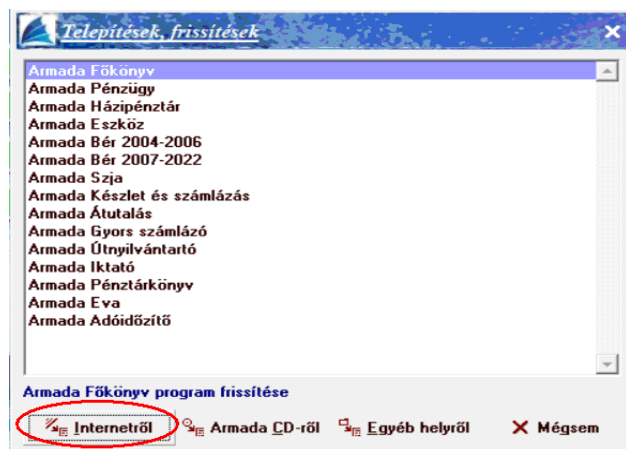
Telepítések, frissítések

Armada Főkönyv
Armada Pénzügy
Armada Házipénztár
Armada Eszköz
Armada Bér 2004-2006
Armada Bér 2007-2022
Armada Szja
Armada Készlet és számlázás
Armada Átutalás
Armada Gyors számlázó
Armada Útnyilvántartó
Armada Iktató
Armada Pénztárkönyv
Armada Eva
Armada Adóidőzítő

Armada Főkönyv program frissítése

Internetről
Armada CD-ről
Egyéb helyről
Mégsem